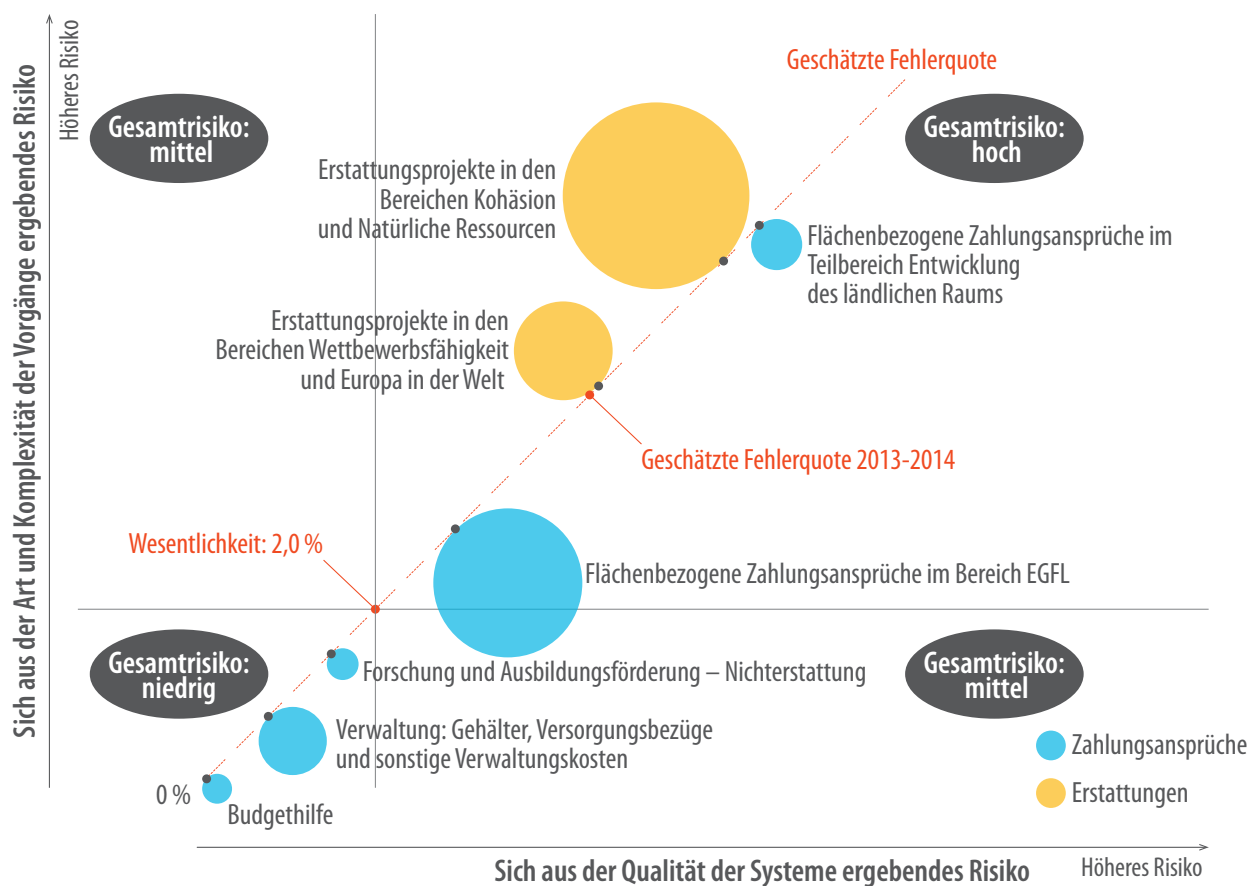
Höheres Risiko

Sich aus der Art und Komplexität der Vorgänge ergebendes Risiko

Geschätzte Fehlerquote

Gesamtrisiko: mittel

Gesamtrisiko: hoch

Erstattungsprojekte in den Bereichen Kohäsion und Natürliche Ressourcen

Flächenbezogene Zahlungsansprüche im Teilbereich Entwicklung des ländlichen Raums

Erstattungsprojekte in den Bereichen Wettbewerbsfähigkeit und Europa in der Welt

Geschätzte Fehlerquote 2013-2014

Wesentlichkeit: 2,0 %

Flächenbezogene Zahlungsansprüche im Bereich EGFL

Gesamtrisiko: niedrig

Forschung und Ausbildungsförderung – Nichterstattung

Gesamtrisiko: mittel

Verwaltung: Gehälter, Versorgungsbezüge und sonstige Verwaltungskosten

Zahlungsansprüche

Erstattungen

0 %

Budgethilfe

Sich aus der Qualität der Systeme ergebendes Risiko

Höheres Risiko